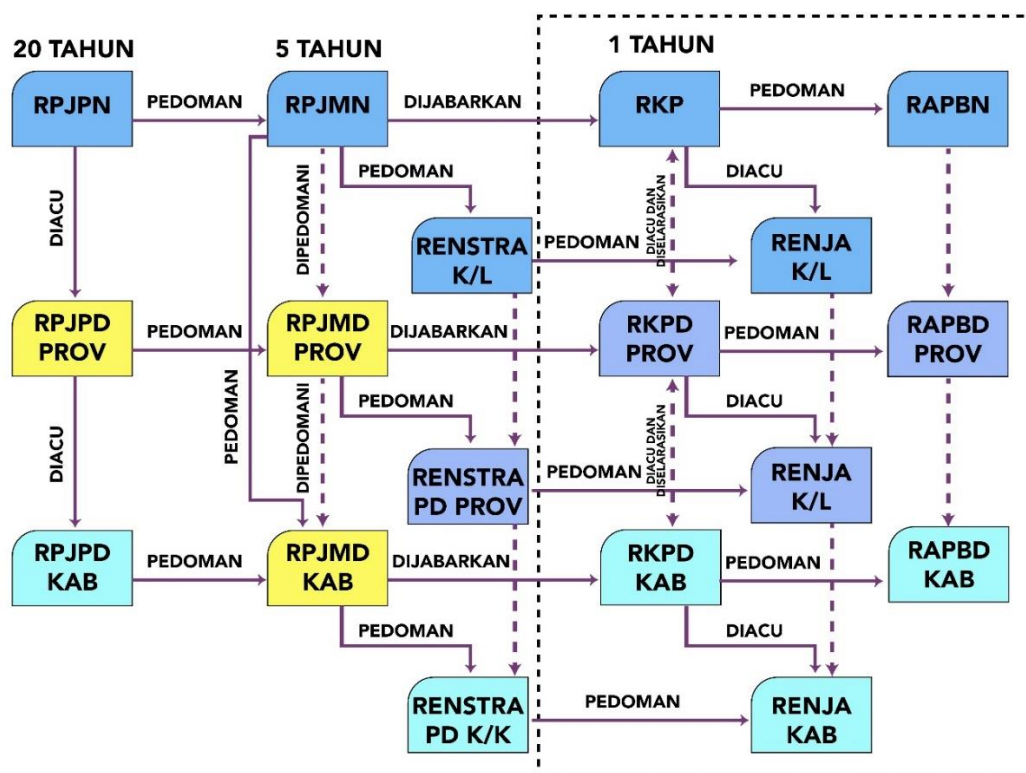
20 TAHUN

5 TAHUN

1 TAHUN

RPJPN

PEDOMAN

RPJMN

DIJABARKAN

RKP

PEDOMAN

RAPBN

DIACU

DIPEDOMANI

PEDOMAN

DIACU DAN DISELARASIKAN

DIACU

RENSTRA K/L

PEDOMAN

RENJA K/L

RPJPD PROV

PEDOMAN

RPJMD PROV

DIJABARKAN

RKPD PROV

PEDOMAN

RAPBD PROV

PEDOMAN

DIACU

DIPEDOMANI

PEDOMAN

DIACU DAN DISELARASIKAN

DIACU

RENSTRA PD PROV

PEDOMAN

RENJA K/L

RPJPD KAB

PEDOMAN

RPJMD KAB

DIJABARKAN

RKPD KAB

PEDOMAN

RAPBD KAB

PEDOMAN

DIACU

RENSTRA PD K/K

PEDOMAN

RENJA KAB